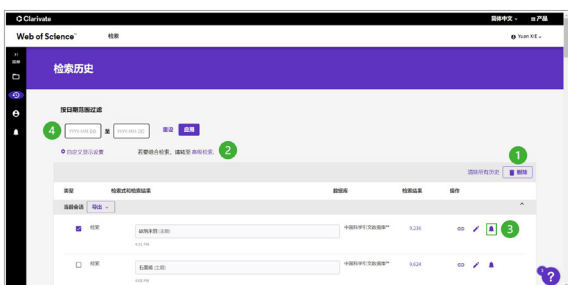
Clarivate
简体中文 ⌄ 产品
Web of Science 检索
Yuan XIE ⌄
检索历史
按日期范围过滤
4 YYYY-MM-DD 至 YYYY-MM-DD 重设 应用
自定义显示设置 若要组合检索，请转至 高级检索。 2
1
清除所有历史 删除
类型 检索式和检索结果 数据库 检索结果 操作
当前会话 导出 ⌄
检索 碳酸钠 (主题) 中国科学引文数据库℠ 9,236 3
6:51 PM
检索 石墨烯 (主题) 中国科学引文数据库℠ 9,624
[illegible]
?